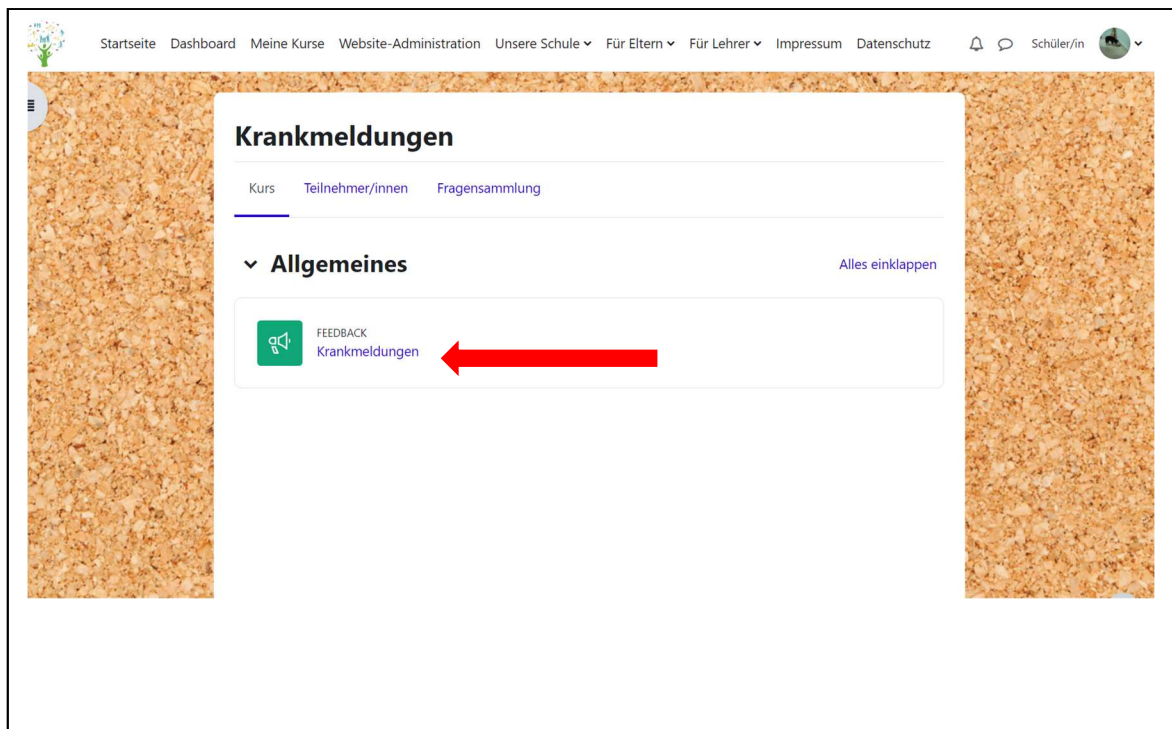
Startseite Dashboard Meine Kurse Website-Administration Unsere Schule Für Eltern Für Lehrer Impressum Datenschutz Schüler/in

Krankmeldungen

Kurs Teilnehmer/innen Fragensammlung

Allgemeines

Alles einklappen

FEEDBACK
Krankmeldungen